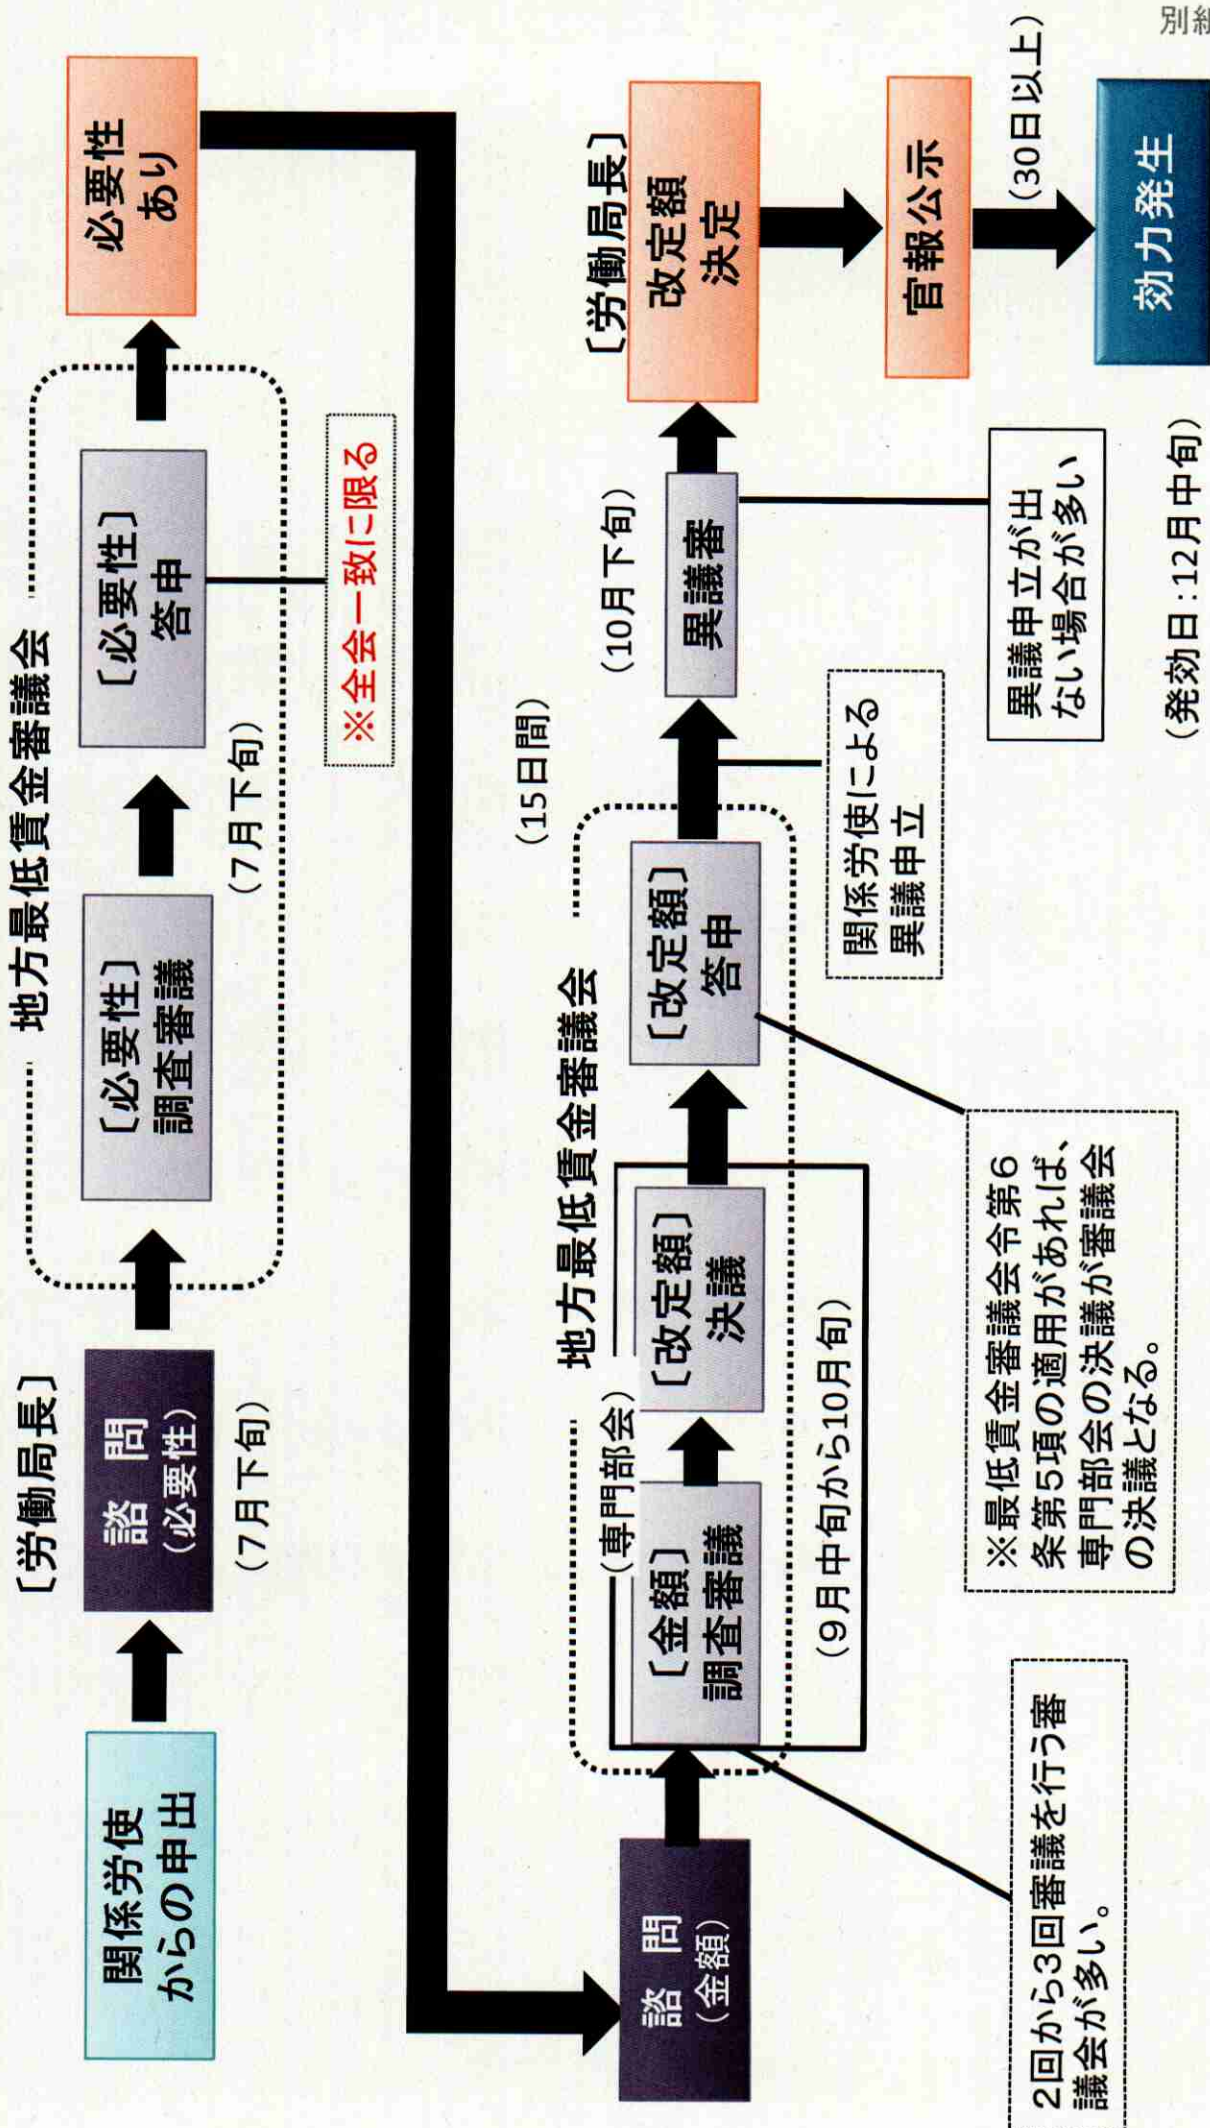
別紙

関係労使からの申出

〔労働局長〕
諮問（必要性）
（7月下旬）

地方最低賃金審議会
〔必要性〕調査審議
（7月下旬）
〔必要性〕答申
※全会一致に限る

必要性あり

諮問（金額）

地方最低賃金審議会
（専門部会）
〔金額〕調査審議
〔改定額〕決議
（9月中旬から10月中旬）
〔改定額〕答申
（15日間）

2回から3回審議を行う審議会が多い。

※最低賃金審議会令第6条第5項の適用があれば、専門部会の決議が審議会の決議となる。

関係労使による異議申立

異議審
（10月下旬）

異議申立が出ない場合が多い

〔労働局長〕
改定額決定

官報公示
（30日以上）

効力発生
（発効日：12月中旬）